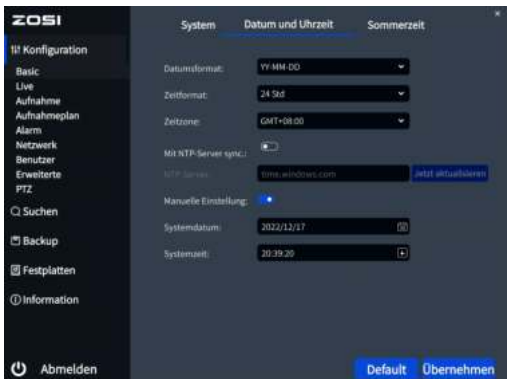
ZOSI

Konfiguration
Basic
Live
Aufnahme
Aufnahmeplan
Alarm
Netzwerk
Benutzer
Erweiterte
PTZ

Suchen

Backup

Festplatten

Information

Abmelden

System Datum und Uhrzeit Sommerzeit

×

Datumsformat: YY-MM-DD

Zeitformat: 24 Std

Zeitzone: GMT+08:00

Mit NTP-Server sync.:

NTP-Server: time.windows.com Jetzt aktualisieren

Manuelle Einstellung:

Systemdatum: 2022/12/17

Systemzeit: 20:39:20

Default Übernehmen